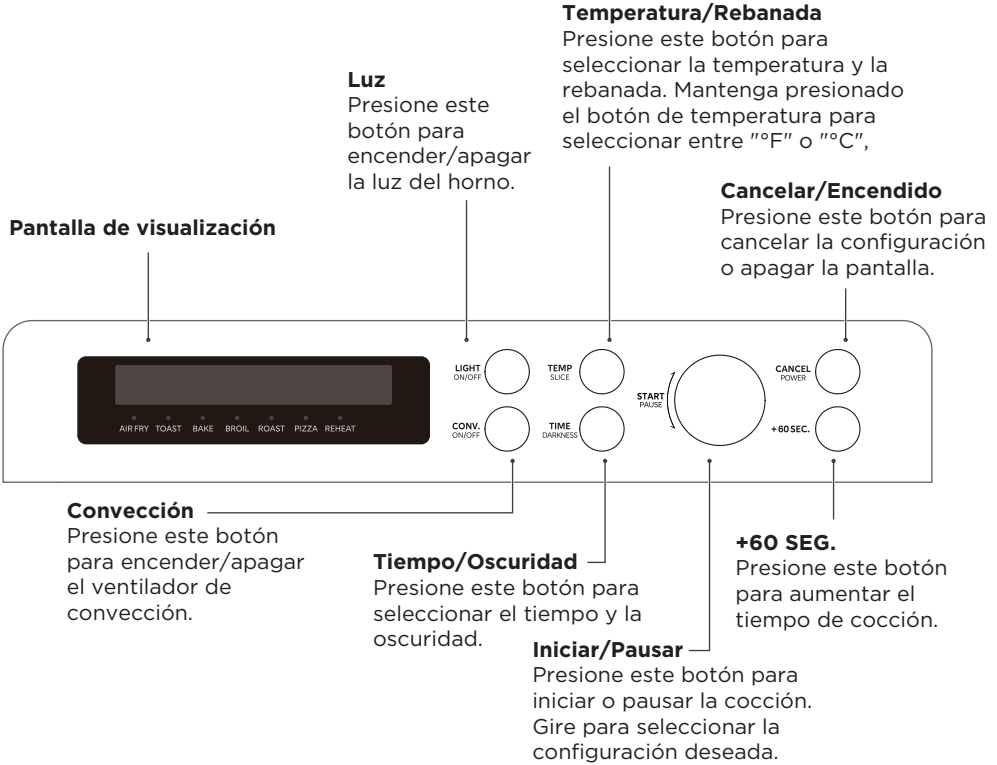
Temperatura/Rebanada
Presione este botón para seleccionar la temperatura y la rebanada. Mantenga presionado el botón de temperatura para seleccionar entre "°F" o "°C",

Luz
Presione este botón para encender/apagar la luz del horno.

Cancelar/Encendido
Presione este botón para cancelar la configuración o apagar la pantalla.

Pantalla de visualización

LIGHT ON/OFF
TEMP SLICE
START PAUSE
CANCEL POWER
CONV. ON/OFF
TIME DARKNESS
+60 SEC.

AIR FRY TOAST BAKE BROIL ROAST PIZZA REHEAT

Convección
Presione este botón para encender/apagar el ventilador de convección.

Tiempo/Oscuridad
Presione este botón para seleccionar el tiempo y la oscuridad.

+60 SEG.
Presione este botón para aumentar el tiempo de cocción.

Iniciar/Pausar
Presione este botón para iniciar o pausar la cocción. Gire para seleccionar la configuración deseada.